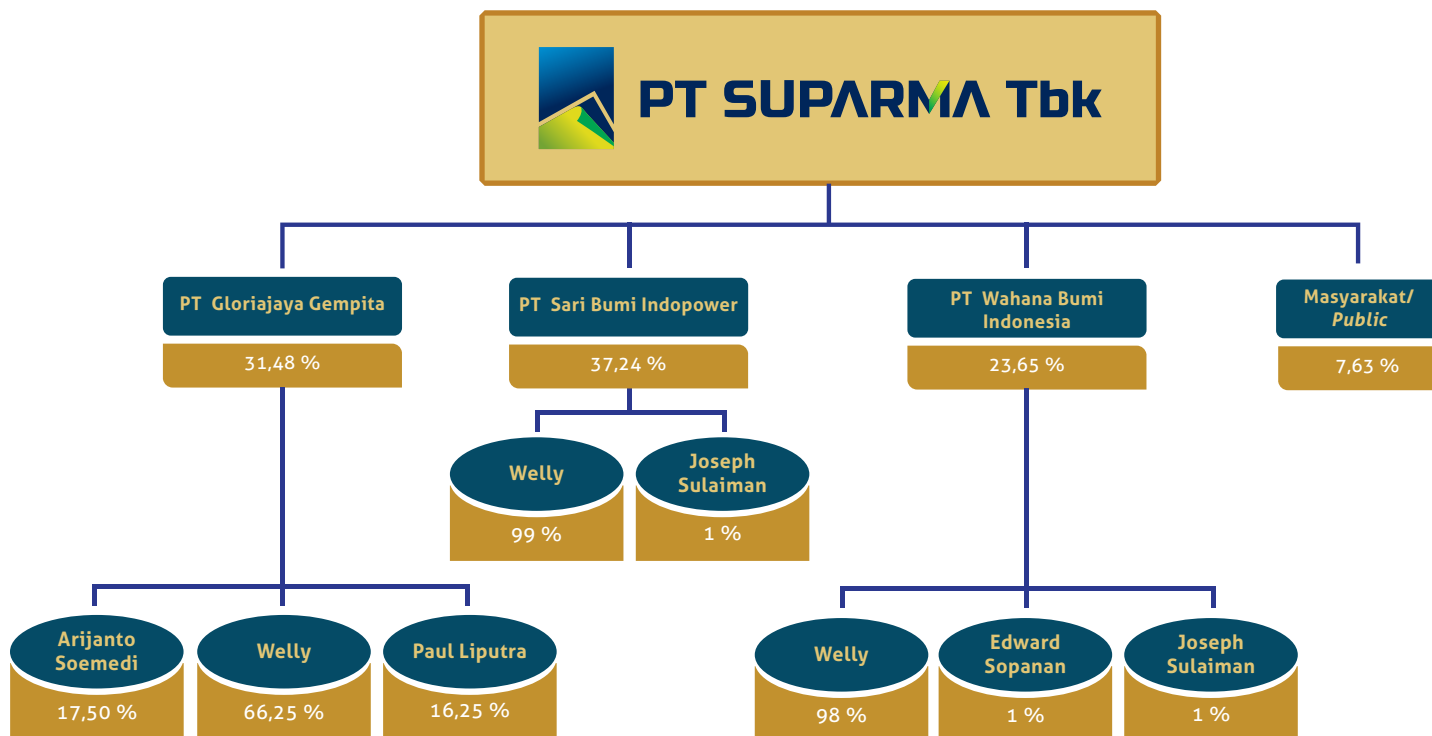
PT SUPARMA Tbk

PT Gloriajaya Gempita
31,48 %

PT Sari Bumi Indopower
37,24 %

PT Wahana Bumi Indonesia
23,65 %

Masyarakat/ *Public*
7,63 %

Welly
99 %

Joseph Sulaiman
1 %

Arijanto Soemedi
17,50 %

Welly
66,25 %

Paul Liputra
16,25 %

Welly
98 %

Edward Sopanan
1 %

Joseph Sulaiman
1 %